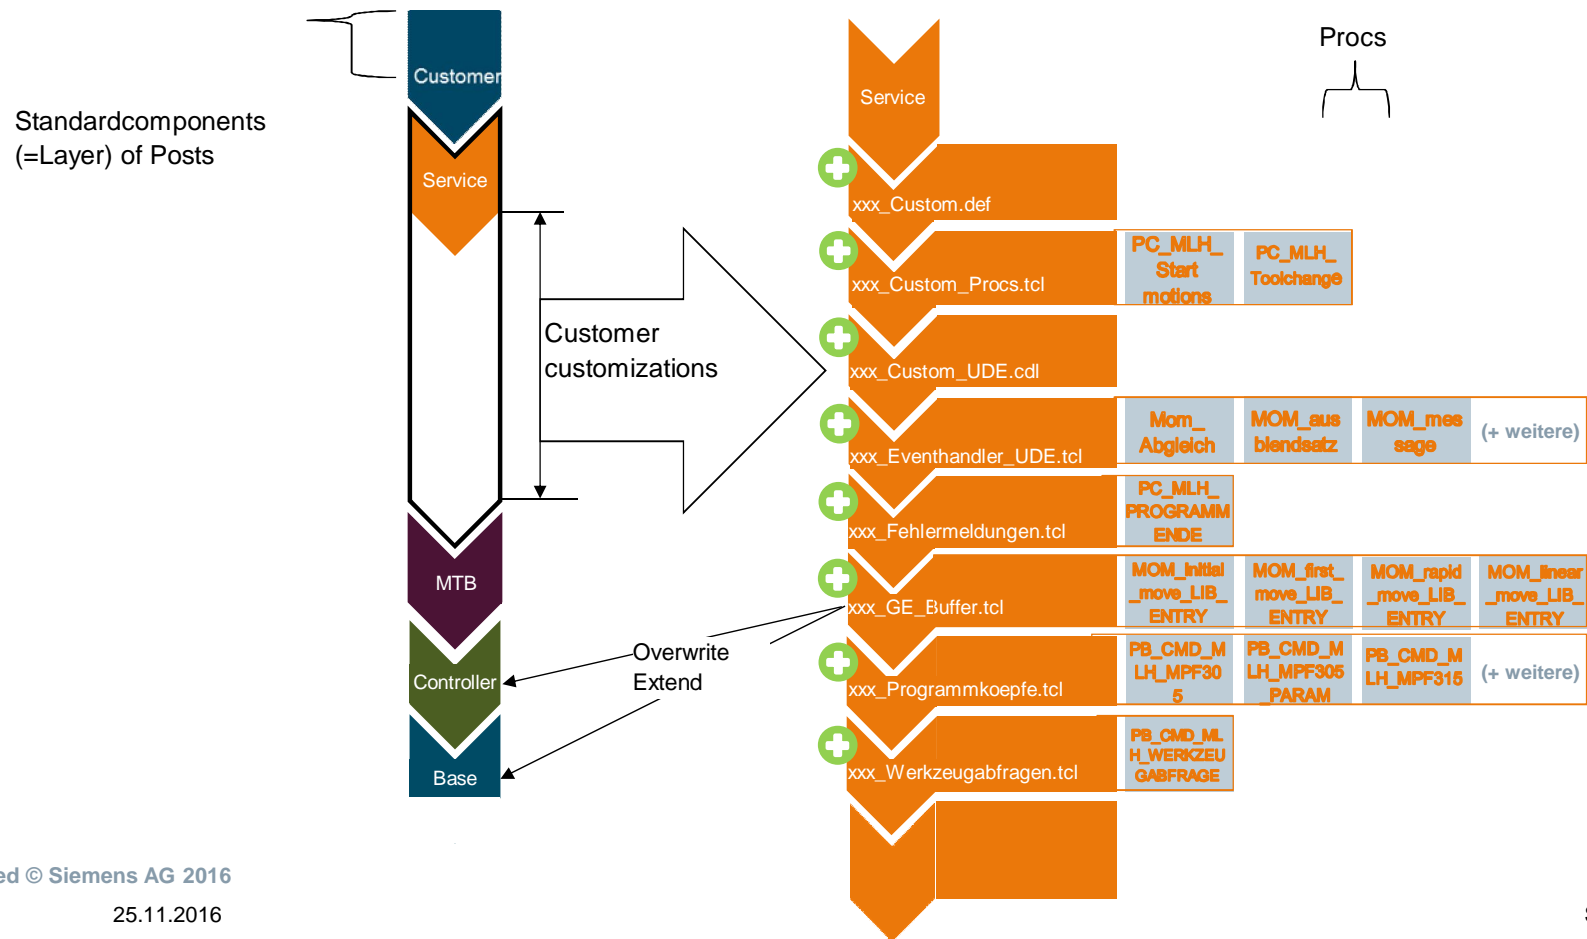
Customer

Standardcomponents (=Layer) of Posts

Service

Customer customizations

MTB

Controller

Base

Overwrite
Extend

Service

Procs

xxx_Custom.def

xxx_Custom_Procs.tcl

PC_MLH_Start motions

PC_MLH_Toolchange

xxx_Custom_UDE.cdl

xxx_Eventhandler_UDE.tcl

Mom_Abgleich

MOM_ausblendsatz

MOM_message

(+ weitere)

xxx_Fehlermeldungen.tcl

PC_MLH_PROGRAMMENDE

xxx_GE_Buffer.tcl

MOM_initial_move_LIB_ENTRY

MOM_first_move_LIB_ENTRY

MOM_rapid_move_LIB_ENTRY

MOM_linear_move_LIB_ENTRY

xxx_Programmkoepfe.tcl

PB_CMD_MLH_MPF305

PB_CMD_MLH_MPF305PARAM

PB_CMD_MLH_MPF315

(+ weitere)

xxx_Werkzeugabfragen.tcl

PB_CMD_MLH_WERKZEUGABFRAGE

ed © Siemens AG 2016

25.11.2016